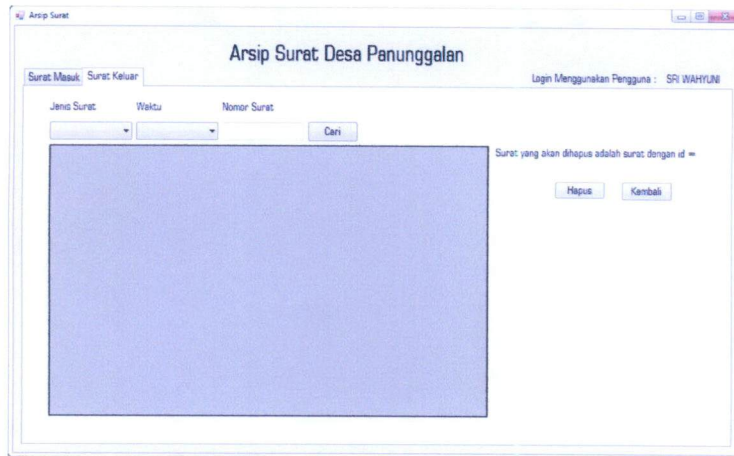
Arsip Surat

Arsip Surat Desa Panunggalan

Surat Masuk Surat Keluar

Login Menggunakan Pengguna : SRI WAHYUNI

Jenis Surat Waktu Nomor Surat

Cari

Surat yang akan dihapus adalah surat dengan id =

Hapus Kembali